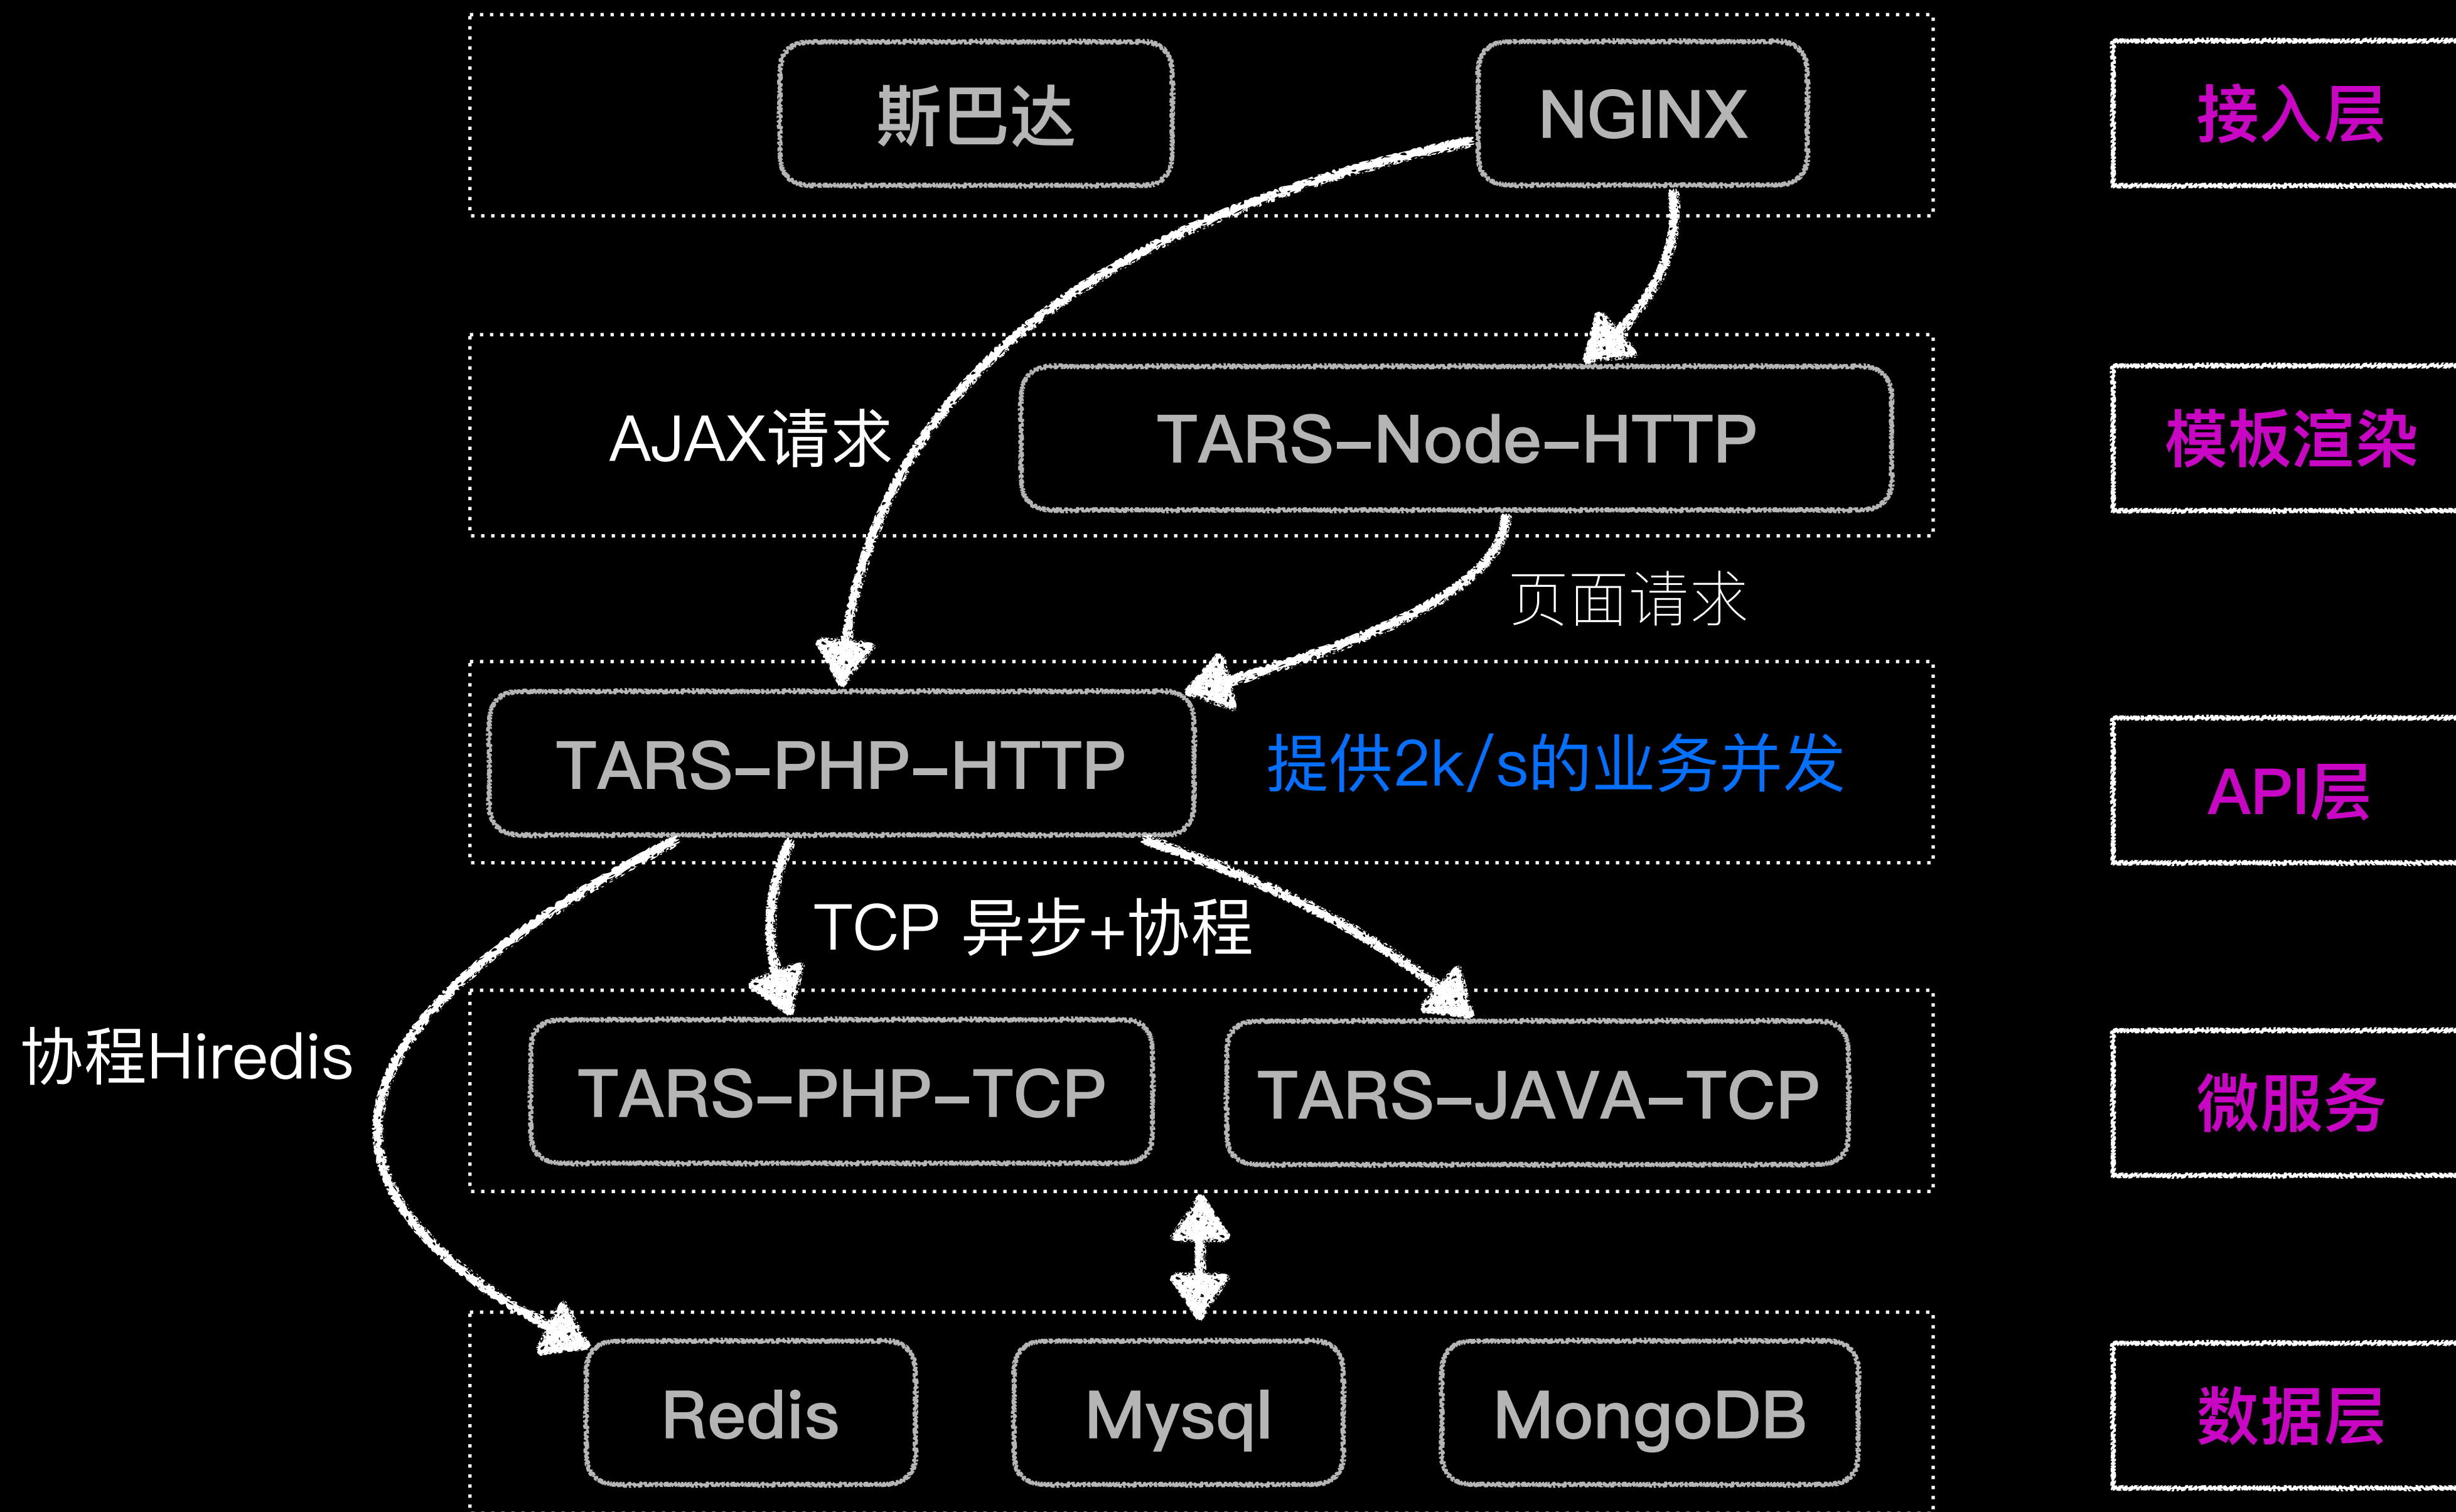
斯巴达

NGINX

接入层

AJAX请求

TARS-Node-HTTP

模板渲染

页面请求

TARS-PHP-HTTP

提供2k/s的业务并发

API层

TCP 异步+协程

协程Hiredis

TARS-PHP-TCP

TARS-JAVA-TCP

微服务

Redis

Mysql

MongoDB

数据层